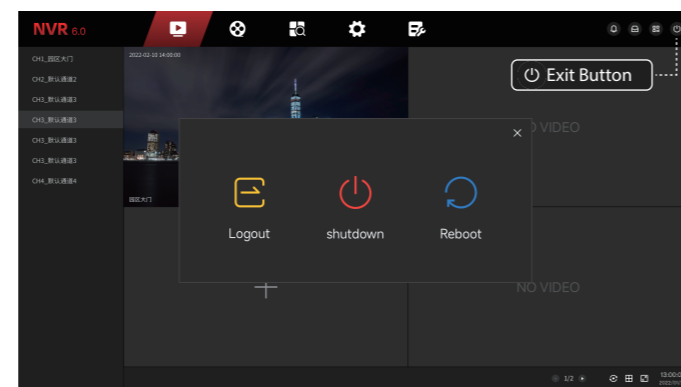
NVR 6.0

CH1_园区大门
CH2_默认通道2
CH3_默认通道3
CH3_默认通道3
CH3_默认通道3
CH3_默认通道3
CH4_默认通道4

2022-02-10 14:00:00

园区大门

Exit Button

×

NO VIDEO

Logout

shutdown

Reboot

NO VIDEO

1/2

13:00:0
2022/0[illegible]